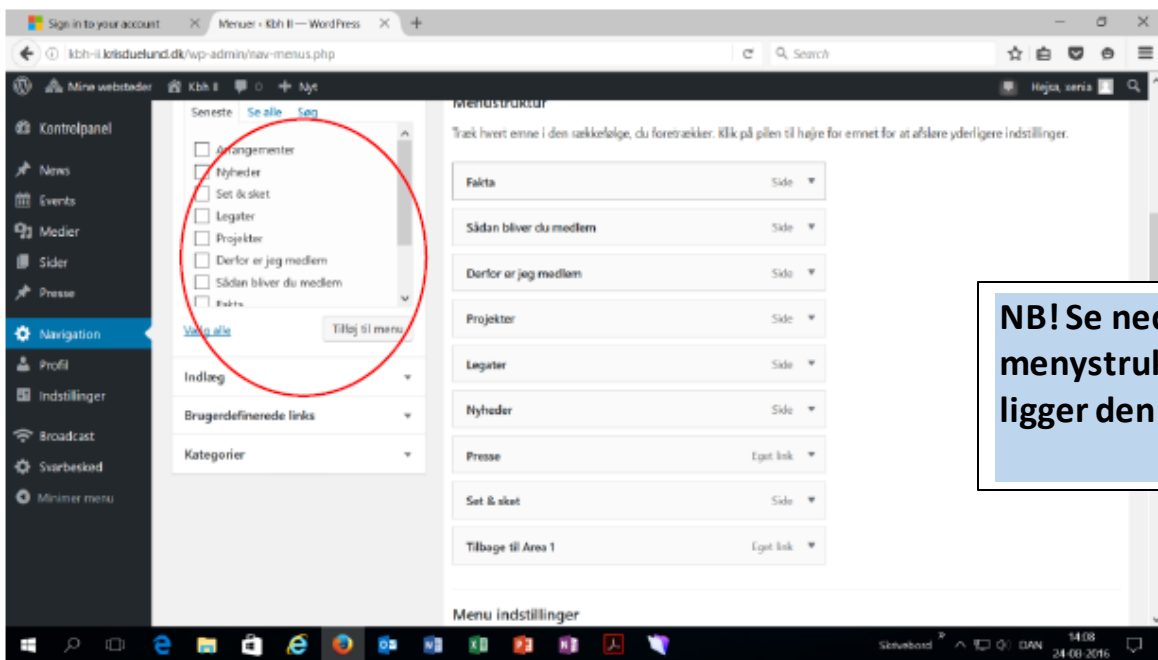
Sign in to your account
Menuer ‹ Kbh II — WordPress
kbh-ii.krisduelund.dk/wp-admin/nav-menus.php
Search

Mine websteder
Kbh II
0
Nyt
Hejsa, seria

Kontrolpanel
News
Events
Medier
Sider
Presse
Navigation
Profil
Indstillinger
Broadcast
Svarbesked
Minimer menu

Seneste
Se alle
Søg
Arrangementer
Nyheder
Set & sket
Legater
Projekter
Derfor er jeg medlem
Sådan bliver du medlem
Fakta
Vælg alle
Tilføj til menu
Indlæg
Brugerdefinerede links
Kategorier

Menustruktur
Træk hvert emne i den rækkefølge, du foretrækker. Klik på pilen til højre for emnet for at afsløre yderligere indstillinger.

| | |
|---|---|
| Fakta | Side |
| Sådan bliver du medlem | Side |
| Derfor er jeg medlem | Side |
| Projekter | Side |
| Legater | Side |
| Nyheder | Side |
| Presse | Eget link |
| Set & sket | Side |
| Tilbage til Area 1 | Eget link |

Menu indstillinger

NB! Se ned
menystruk
ligger den

Skrivebord
DAN
14:08
24-08-2016